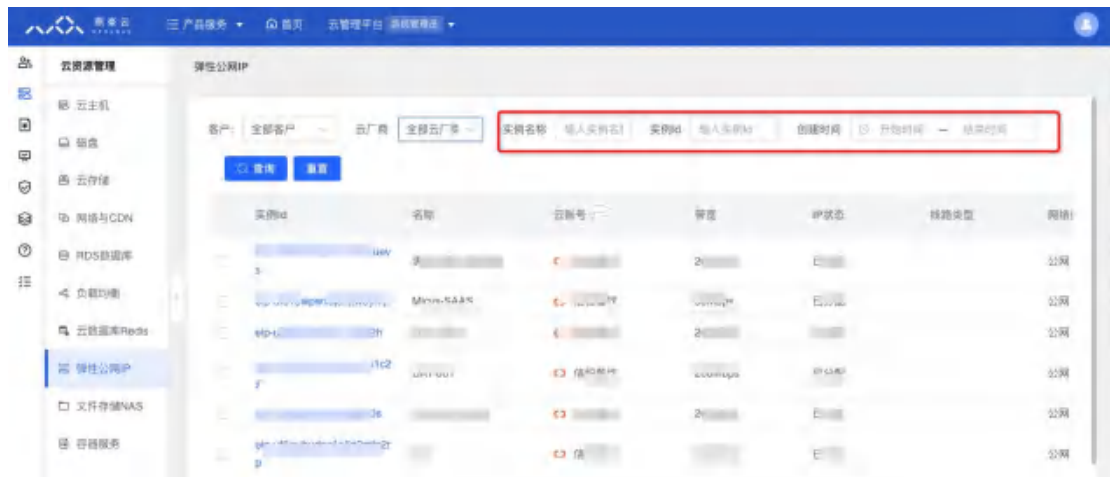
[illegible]

☰ 产品服务 ▾ 首页 云管理平台 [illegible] ▾

云资源管理

云主机
磁盘
云存储
网络与CDN
RDS数据库
负载均衡
云数据库Redis
弹性公网IP
文件存储NAS
容器服务

弹性公网IP

客户: 全部客户
云厂商 全部云厂商
实例名称 输入实例名
实例id 输入实例id
创建时间 开始时间 — 结束时间

查询 重置

| | 实例id | 名称 | 云账号 | 带宽 | IP状态 | 线路类型 | 网络 |
|---|---|---|---|---|---|---|---|
| | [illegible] | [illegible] | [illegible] | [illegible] | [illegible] | | 公网 |
| | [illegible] | Minis-SAAS | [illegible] | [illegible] | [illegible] | | 公网 |
| | eip-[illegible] | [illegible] | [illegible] | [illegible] | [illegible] | | 公网 |
| | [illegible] | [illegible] | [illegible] | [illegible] | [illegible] | | 公网 |
| | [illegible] | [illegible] | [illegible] | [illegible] | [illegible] | | 公网 |
| | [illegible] | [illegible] | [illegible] | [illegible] | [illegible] | | 公网 |